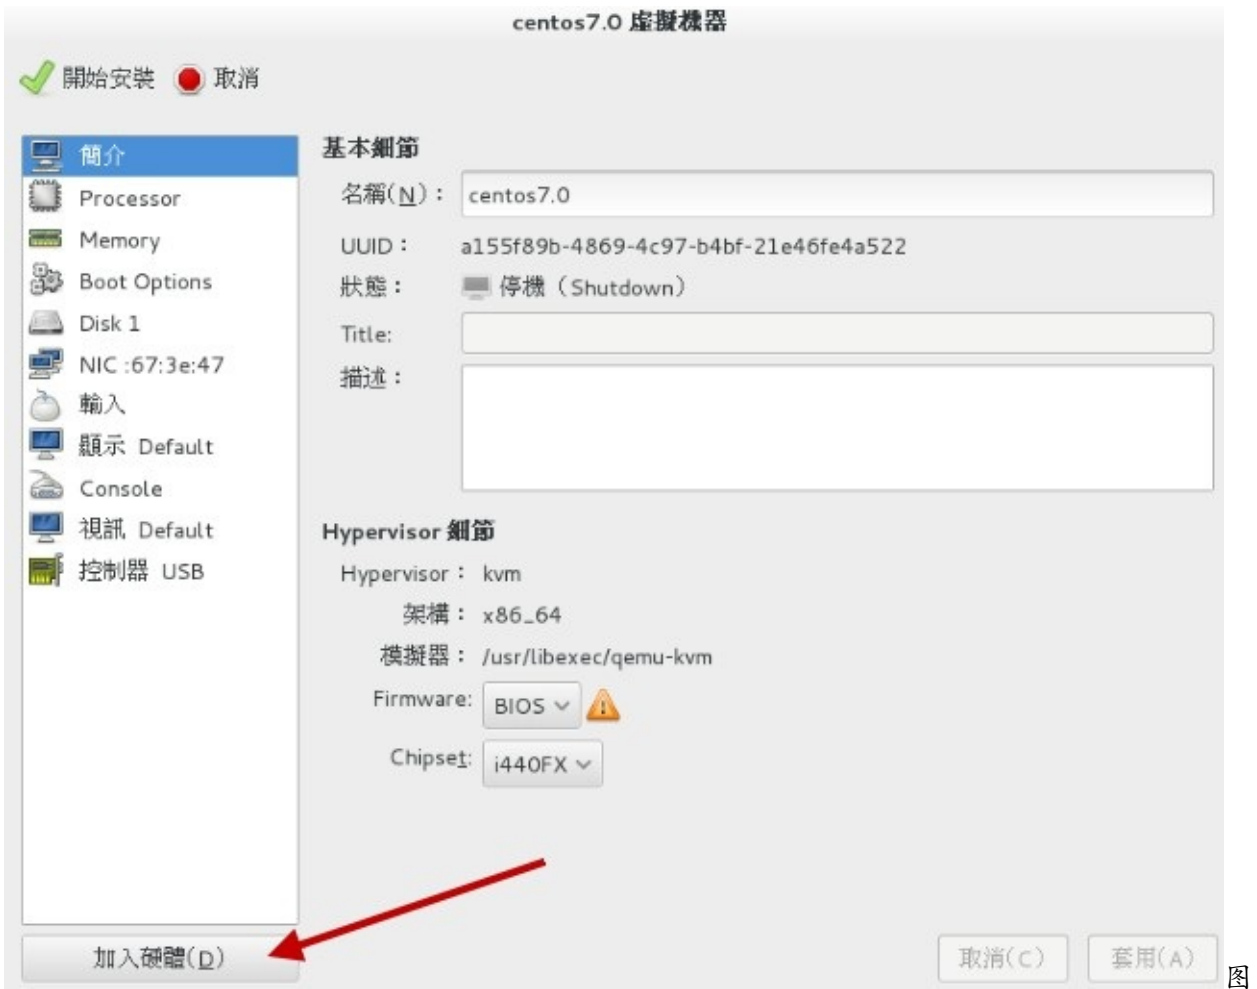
centos7.0 虛擬機器

開始安裝 取消

簡介
Processor
Memory
Boot Options
Disk 1
NIC :67:3e:47
輸入
顯示 Default
Console
視訊 Default
控制器 USB

基本細節

名稱(N)： centos7.0
UUID： a155f89b-4869-4c97-b4bf-21e46fe4a522
狀態： 停機（Shutdown）
Title:
描述：

Hypervisor 細節

Hypervisor： kvm
架構： x86_64
模擬器： /usr/libexec/qemu-kvm
Firmware: BIOS
Chipset: i440FX

加入硬體(D)

取消(C) 套用(A)

图